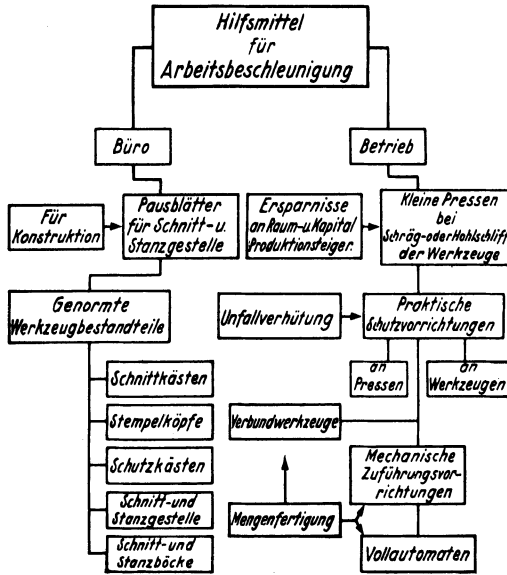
Hilfsmittel für Arbeitsbeschleunigung

Büro

Betrieb

Für Konstruktion

Pausblätter für Schnitt- u. Stanzgestelle

Ersparnisse an Raum- u. Kapital Produktionsteiger.

Kleine Pressen bei Schräg- oder Hohlschliff der Werkzeuge

Genormte Werkzeugbestandteile

Unfallverhütung

Praktische Schutzvorrichtungen

an Pressen

an Werkzeugen

Schnittkästen

Stempelköpfe

Verbundwerkzeuge

Schutzkästen

Mechanische Zuführungsvorrichtungen

Schnitt- und Stanzgestelle

Mengenfertigung

Schnitt- und Stanzböcke

Vollautomaten